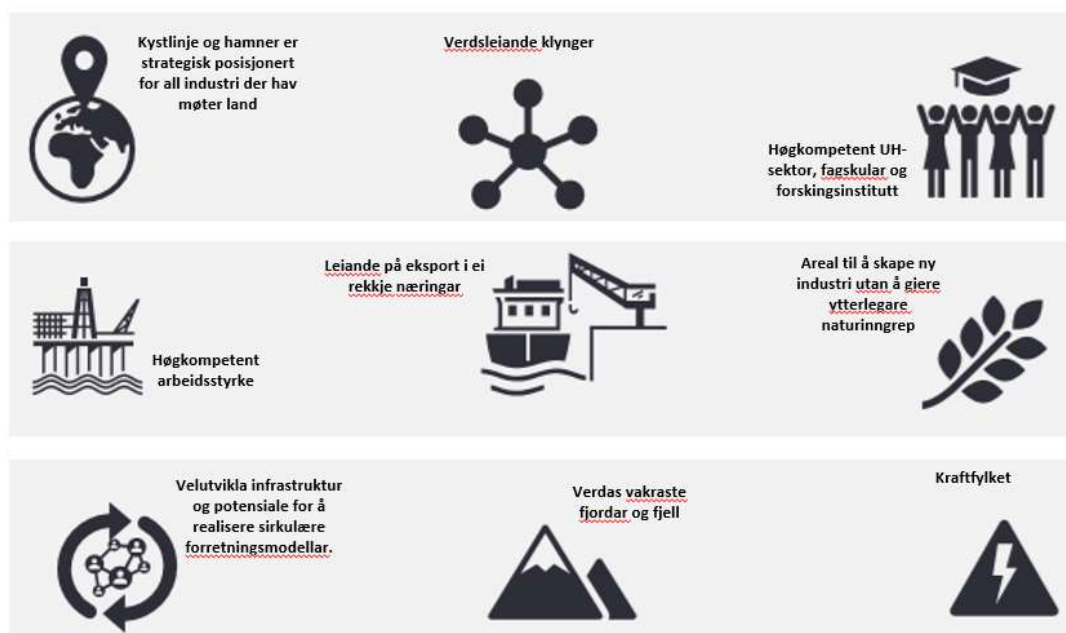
Kystlinje og hamner er strategisk posisjonert for all industri der hav møter land

Verdsleiande klynger

Høgkompetent UH-sektor, fagskular og forskingsinstitutt

Leiande på eksport i ei rekkje næringar

Areal til å skape ny industri utan å gjere ytterlegare naturinngrep

Høgkompetent arbeidsstyrke

Velutvikla infrastruktur og potensiale for å realisere sirkulære forretningsmodellar.

Verdas vakraste fjordar og fjell

Kraftfylket